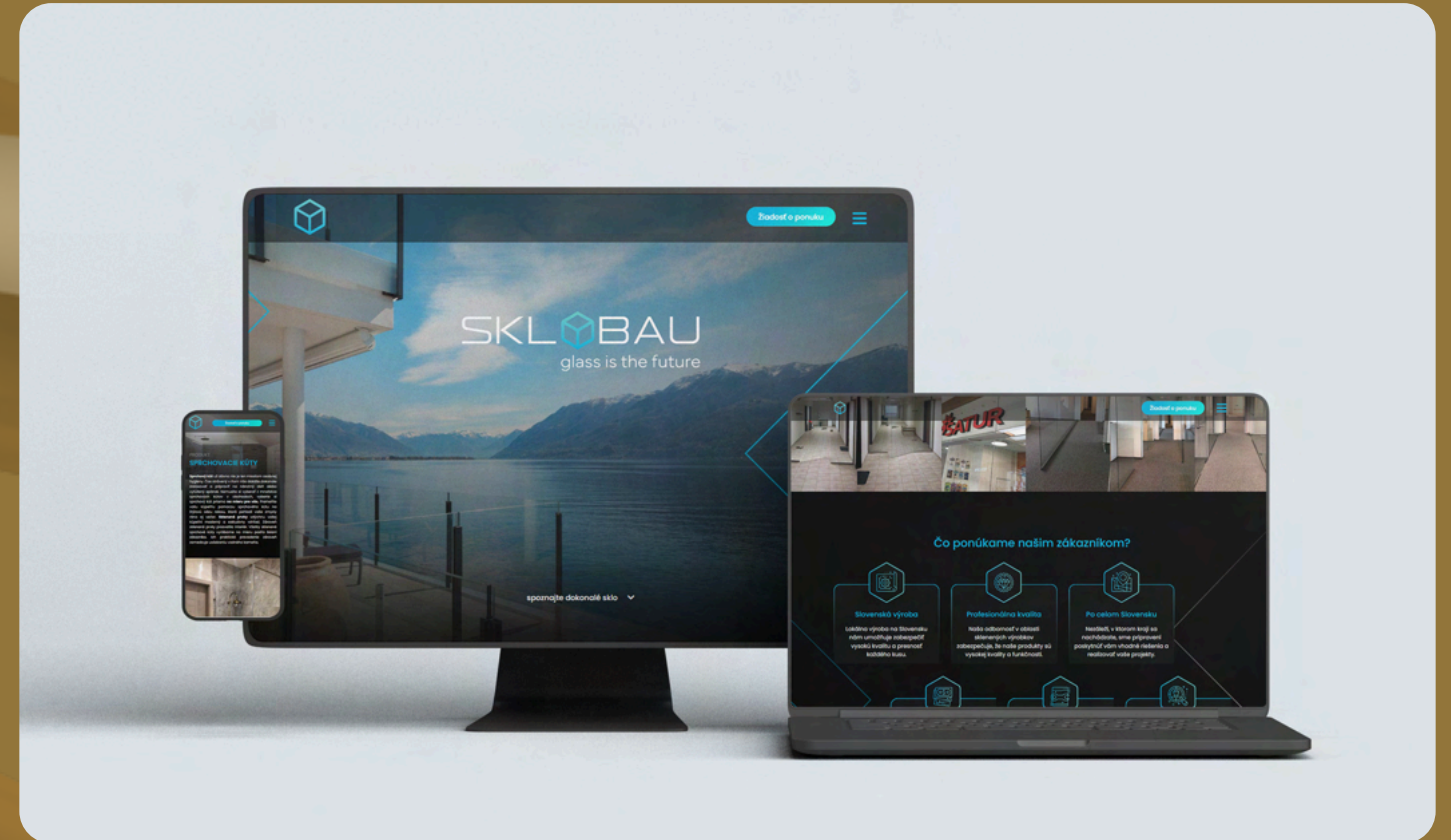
Žiadosť o ponuku

SKLBAU
glass is the future

spoznajte dokonalé sklo

SPRCHOVACIE KÚTY

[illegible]

Žiadosť o ponuku

ŠATUR

Čo ponúkame našim zákazníkom?

Slovenská výroba
Lokálna výroba na Slovensku nám umožňuje zabezpečiť vysokú kvalitu a presnosť každého kusu.

Profesionálna kvalita
Naša odbornosť v oblasti sklenených výrobkov zabezpečuje, že naše produkty sú vysokej kvality a funkčnosti.

Po celom Slovensku
Nezáleží, v ktorom kraji sa nachádzate, sme pripravení poskytnúť vám vhodné riešenia a realizovať vaše projekty.